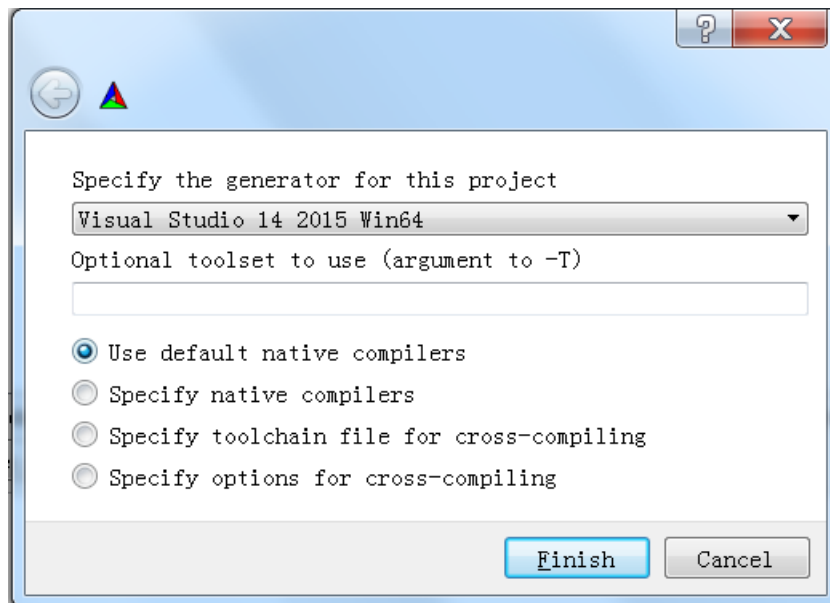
?
X

Specify the generator for this project

Visual Studio 14 2015 Win64

Optional toolset to use (argument to -T)

Use default native compilers

Specify native compilers

Specify toolchain file for cross-compiling

Specify options for cross-compiling

Finish

Cancel